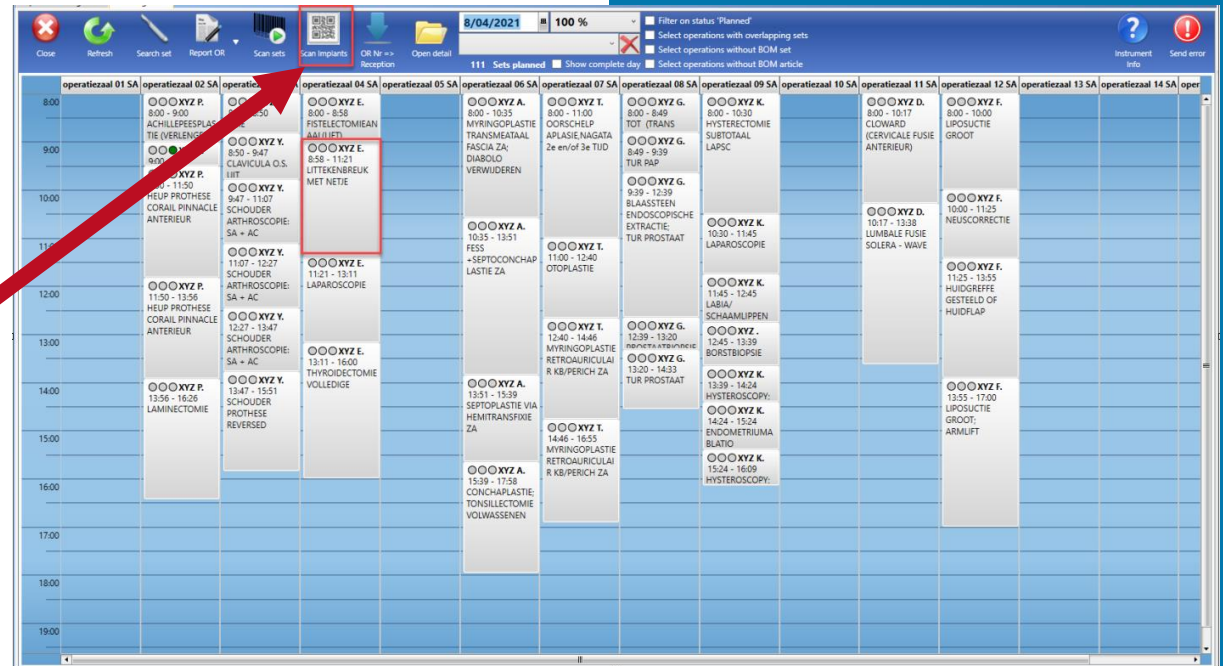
Close Refresh Search set Report OR Scan sets Scan Implants OR Nr => Reception Open detail

8/04/2021 100 %

111 Sets planned Show complete day

Filter on status 'Planned'
Select operations with overlapping sets
Select operations without BOM set
Select operations without BOM article

Instrument Info Send error

| | operatiezaal 01 SA | operatiezaal 02 SA | operatiezaal | operatiezaal 04 SA | operatiezaal 05 SA | operatiezaal 06 SA | operatiezaal 07 SA | operatiezaal 08 SA | operatiezaal 09 SA | operatiezaal 10 SA | operatiezaal 11 SA | operatiezaal 12 SA | operatiezaal 13 SA | operatiezaal 14 SA | oper |
|---|---|---|---|---|---|---|---|---|---|---|---|---|---|---|---|
| 8:00 | | XYZ P. 8:00 - 9:00 ACHILLEPEESPLASTIE (VERLENG | 8:50 | XYZ E. 8:00 - 8:58 FISTELECTOMIEAN AAL(LIFT) | | XYZ A. 8:00 - 10:35 MYRINGOPLASTIE TRANSMEATAAL FASCIA ZA; DIABOLO VERWIJDEREN | XYZ T. 8:00 - 11:00 OORSCHELP APLASIE,NAGATA 2e en/of 3e TIJD | XYZ G. 8:00 - 8:49 TOT (TRANS | XYZ K. 8:00 - 10:30 HYSTERECTOMIE SUBTOTAAL LAPSC | | XYZ D. 8:00 - 10:17 CLOWARD (CERVICALE FUSIE ANTERIEUR) | XYZ F. 8:00 - 10:00 LIPOSUCTIE GROOT | | | |
| 9:00 | | 9:00 | XYZ Y. 8:50 - 9:47 CLAVICULA O.S. UIT | XYZ E. 8:58 - 11:21 LITTEKENBREUK MET NETJE | | | | XYZ G. 8:49 - 9:39 TUR PAP | | | | | | | |
| 10:00 | | XYZ P. 10:00 - 11:50 HEUP PROTHESE CORAIL PINNACLE ANTERIEUR | XYZ Y. 9:47 - 11:07 SCHOUDER ARTHROSCOPIE: SA + AC | | | XYZ A. 10:35 - 13:51 FESS +SEPTOCONCHAPLASTIE ZA | | XYZ G. 9:39 - 12:39 BLAASSTEEN ENDOSCOPISCHE EXTRACTIE; TUR PROSTAAT | XYZ K. 10:30 - 11:45 LAPAROSCOPIE | | XYZ D. 10:17 - 13:38 LUMBALE FUSIE SOLERA - WAVE | XYZ F. 10:00 - 11:25 NEUSCORRECTIE | | | |
| 11:00 | | | XYZ Y. 11:07 - 12:27 SCHOUDER ARTHROSCOPIE: SA + AC | XYZ E. 11:21 - 13:11 LAPAROSCOPIE | | | XYZ T. 11:00 - 12:40 OTOPLASTIE | | XYZ K. 11:45 - 12:45 LABIA/ SCHAAMLIPPEN | | | XYZ F. 11:25 - 13:55 HUIDGREFFE GESTEELD OF HUIDFLAP | | | |
| 12:00 | | XYZ P. 11:50 - 13:56 HEUP PROTHESE CORAIL PINNACLE ANTERIEUR | XYZ Y. 12:27 - 13:47 SCHOUDER ARTHROSCOPIE: SA + AC | | | | XYZ T. 12:40 - 14:46 MYRINGOPLASTIE RETROAURICULAIR KB/PERICH ZA | XYZ G. 12:39 - 13:20 PROSTAATBIOPSIE | XYZ . 12:45 - 13:39 BORSTBIOPSIE | | | | | | |
| 13:00 | | | XYZ Y. 13:47 - 15:51 SCHOUDER PROTHESE REVERSED | XYZ E. 13:11 - 16:00 THYROIDECTOMIE VOLLEDIGE | | XYZ A. 13:51 - 15:39 SEPTOPLASTIE VIA HEMITRANSFIXIE ZA | | XYZ G. 13:20 - 14:33 TUR PROSTAAT | XYZ K. 13:39 - 14:24 HYSTEROSCOPY: | | | XYZ F. 13:55 - 17:00 LIPOSUCTIE GROOT; ARMLIFT | | | |
| 14:00 | | XYZ P. 13:56 - 16:26 LAMINECTOMIE | | | | | XYZ T. 14:46 - 16:55 MYRINGOPLASTIE RETROAURICULAIR KB/PERICH ZA | | XYZ K. 14:24 - 15:24 ENDOMETRIUMABLATIO | | | | | | |
| 15:00 | | | | | | XYZ A. 15:39 - 17:58 CONCHAPLASTIE; TONSILLECTOMIE VOLWASSENEN | | | XYZ K. 15:24 - 16:09 HYSTEROSCOPY: | | | | | | |
| 16:00 | | | | | | | | | | | | | | | |
| 17:00 | | | | | | | | | | | | | | | |
| 18:00 | | | | | | | | | | | | | | | |
| 19:00 | | | | | | | | | | | | | | | |